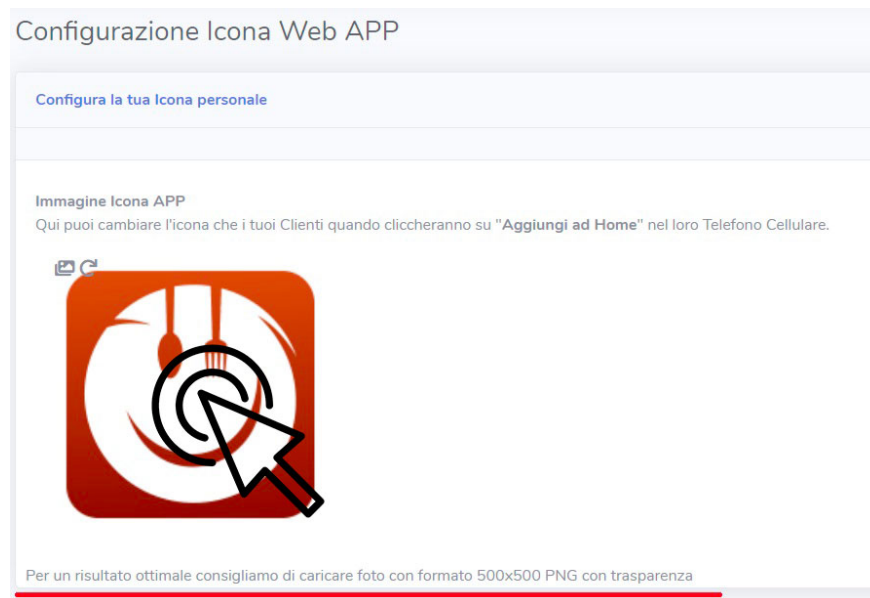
Configurazione Icona Web APP

Configura la tua Icona personale

Immagine Icona APP
Qui puoi cambiare l'icona che i tuoi Clienti quando cliccheranno su "Aggiungi ad Home" nel loro Telefono Cellulare.

Per un risultato ottimale consigliamo di caricare foto con formato 500x500 PNG con trasparenza